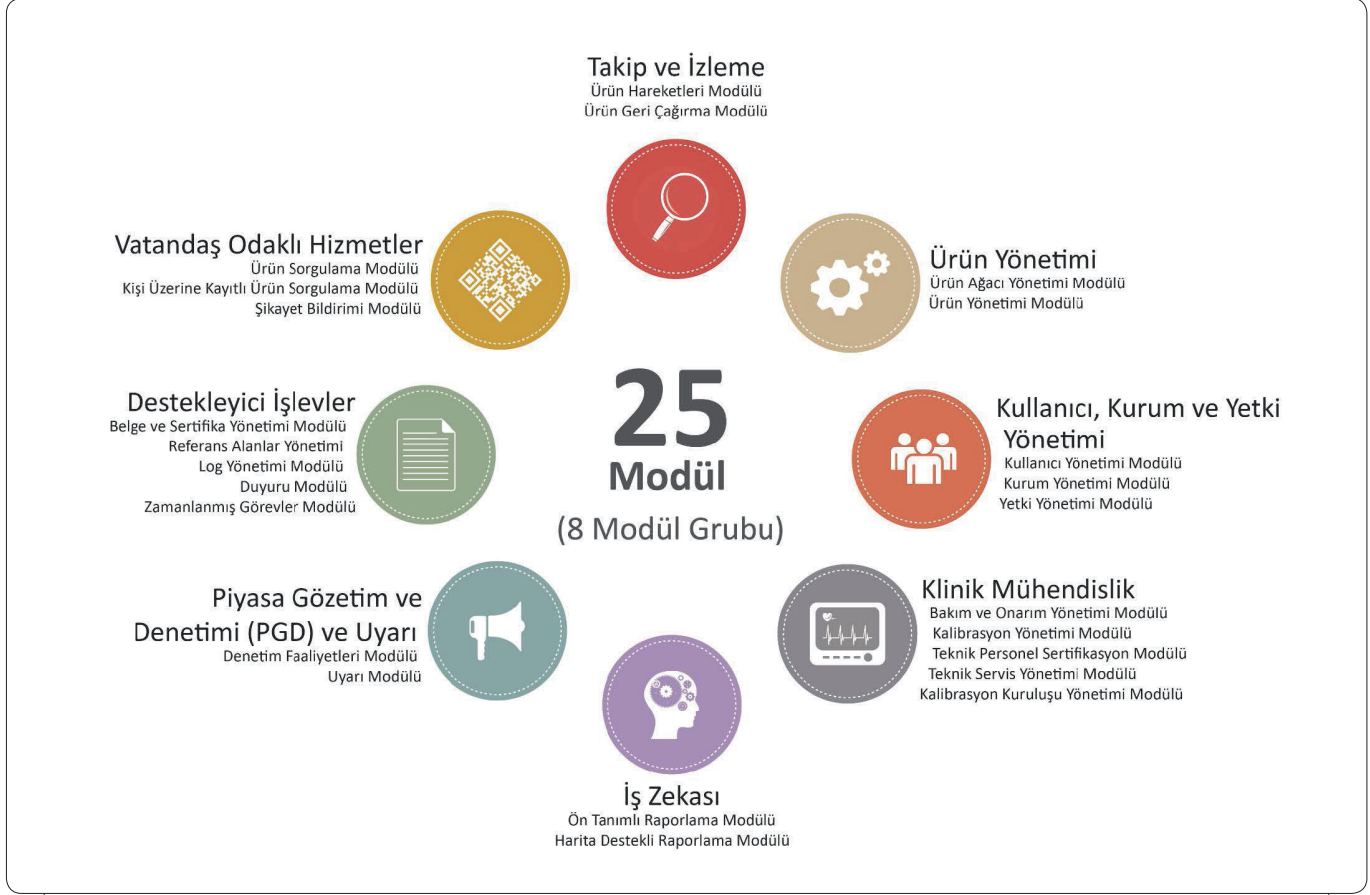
Takip ve İzleme
Ürün Hareketleri Modülü
Ürün Geri Çağırma Modülü

Vatandaş Odaklı Hizmetler
Ürün Sorgulama Modülü
Kişi Üzerine Kayıtlı Ürün Sorgulama Modülü
Şikayet Bildirimi Modülü

Ürün Yönetimi
Ürün Ağacı Yönetimi Modülü
Ürün Yönetimi Modülü

Destekleyici İşlevler
Belge ve Sertifika Yönetimi Modülü
Referans Alanlar Yönetimi
Log Yönetimi Modülü
Duyuru Modülü
Zamanlanmış Görevler Modülü

25
Modül
(8 Modül Grubu)

Kullanıcı, Kurum ve Yetki Yönetimi
Kullanıcı Yönetimi Modülü
Kurum Yönetimi Modülü
Yetki Yönetimi Modülü

Piyasa Gözetim ve Denetimi (PGD) ve Uyarı
Denetim Faaliyetleri Modülü
Uyarı Modülü

Klinik Mühendislik
Bakım ve Onarım Yönetimi Modülü
Kalibrasyon Yönetimi Modülü
Teknik Personel Sertifikasyon Modülü
Teknik Servis Yönetimi Modülü
Kalibrasyon Kuruluşu Yönetimi Modülü

İş Zekası
Ön Tanımlı Raporlama Modülü
Harita Destekli Raporlama Modülü